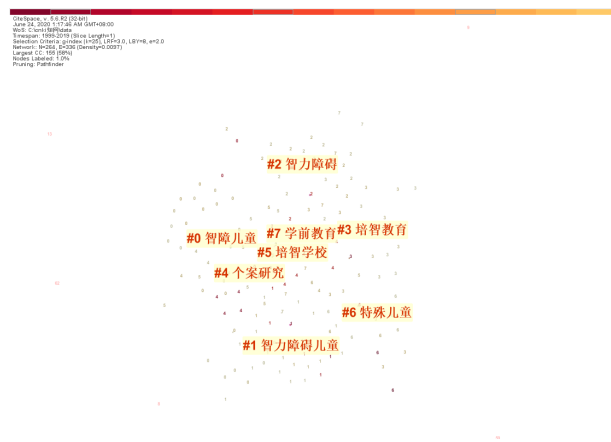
CiteSpace, v. 5.6.R2 (32-bit)
June 24, 2020 1:17:46 AM GMT+08:00
WoS: C:\cnki\智障data
Timespan: 1999-2019 (Slice Length=1)
Selection Criteria: g-index (k=25), LRF=3.0, LBY=8, e=2.0
Network: N=264, E=336 (Density=0.0097)
Largest CC: 155 (58%)
Nodes Labeled: 1.0%
Pruning: Pathfinder

#2 智力障碍

#7 学前教育
#3 培智教育
#0 智障儿童
#5 培智学校
#4 个案研究

#6 特殊儿童

#1 智力障碍儿童